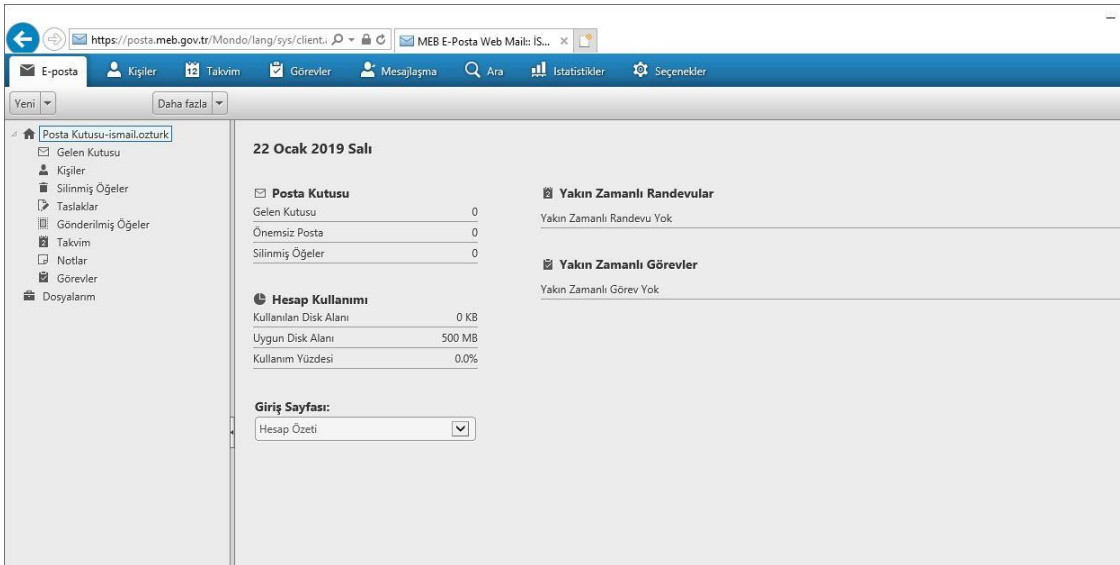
https://posta.meb.gov.tr/Mondo/lang/sys/client.
MEB E-Posta Web Mail:: İS...

E-posta Kişiler 12 Takvim Görevler Mesajlaşma Ara İstatistikler Seçenekler

Yeni Daha fazla

Posta Kutusu-ismail.ozturk
Gelen Kutusu
Kişiler
Silinmiş Öğeler
Taslaklar
Gönderilmiş Öğeler
Takvim
Notlar
Görevler
Dosyalarım

22 Ocak 2019 Salı

Posta Kutusu

| Gelen Kutusu | 0 |
|---|---|
| Önemsiz Posta | 0 |
| Silinmiş Öğeler | 0 |

Hesap Kullanımı

| Kullanılan Disk Alanı | 0 KB |
|---|---|
| Uygun Disk Alanı | 500 MB |
| Kullanım Yüzdesi | 0.0% |

Giriş Sayfası:
Hesap Özeti

Yakın Zamanlı Randevular
Yakın Zamanlı Randevu Yok

Yakın Zamanlı Görevler
Yakın Zamanlı Görev Yok